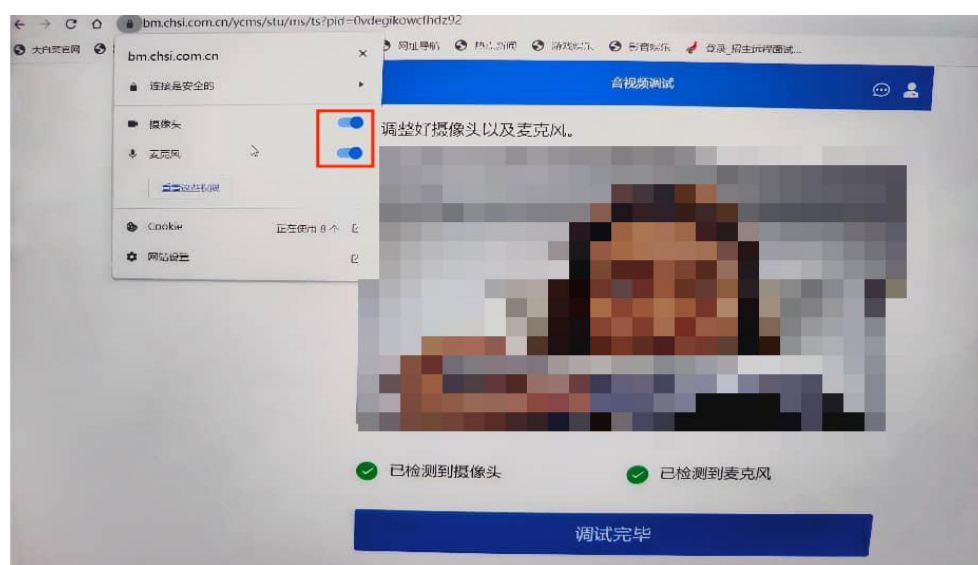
bm.chsi.com.cn/ycms/stu/ms/ts?pid=0vdegikowcfhdz92

大白菜官网 网址导航 热点新闻 游戏娱乐 影音娱乐 登录_招生远程面试...

bm.chsi.com.cn
连接是安全的
摄像头
麦克风
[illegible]
Cookie 正在使用 8 个
网站设置

音视频调试

调整好摄像头以及麦克风。

已检测到摄像头

已检测到麦克风

调试完毕